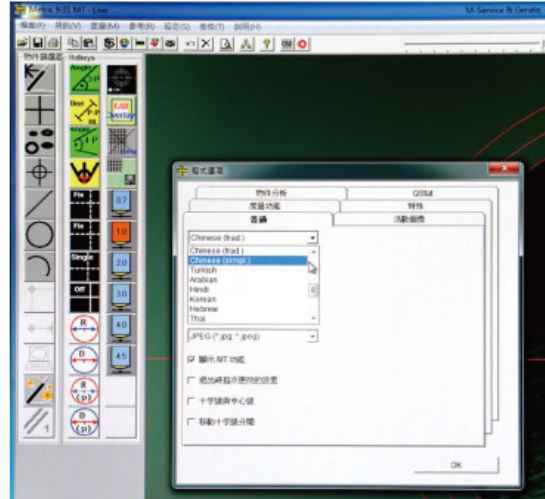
Metric 9.01 MT - Live

M-Service & Geräte

物件鎖匯區 Hotkeys

Angle

Dist

Angle

C4S Overlay

Fix

Fix

Single

Off

0.7

1.0

2.0

3.0

4.0

4.5

程式選項

物件分析

QStat

度量功能

特殊

普通

活動鏡像

Chinese (trad.)

Chinese (trad.)

Chinese (simpl.)

Turkish

Arabian

Hindi

Korean

Hebrew

Thai

JPEG (*.jpg, *.jpeg)

☑ 顯示MT功能

☐ 視功時顯示應用的設置

☐ 十字線與中心線

☐ 移動十字線分層

OK